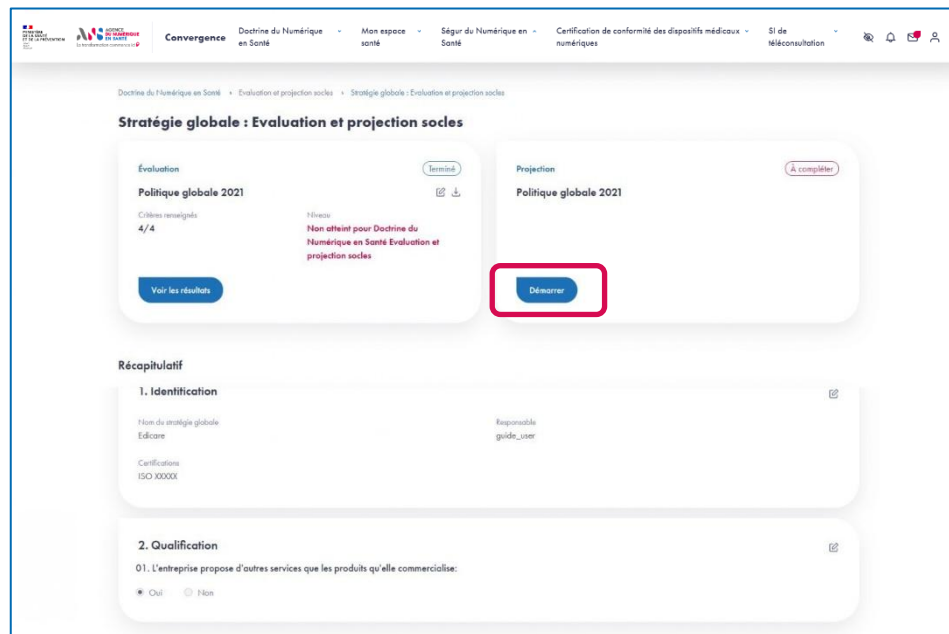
MINISTÈRE DE LA SANTÉ ET DE LA PRÉVENTION

AGENCE DU NUMÉRIQUE EN SANTÉ

La transformation commence ici

Convergence

Doctrine du Numérique en Santé

Mon espace santé

Ségur du Numérique en Santé

Certification de conformité des dispositifs médicaux numériques

SI de téléconsultation

Doctrine du Numérique en Santé › Evaluation et projection socles › Stratégie globale : Evaluation et projection socles

Stratégie globale : Evaluation et projection socles

Évaluation

Terminé

Politique globale 2021

Critères renseignés

4/4

Niveau

Non atteint pour Doctrine du Numérique en Santé Evaluation et projection socles

Voir les résultats

Projection

À compléter

Politique globale 2021

Démarrer

Récapitulatif

1. Identification

Nom du stratégie globale

Edicare

Responsable

guide_user

Certifications

ISO XXXXX

2. Qualification

01. L'entreprise propose d'autres services que les produits qu'elle commercialise:

Oui

Non